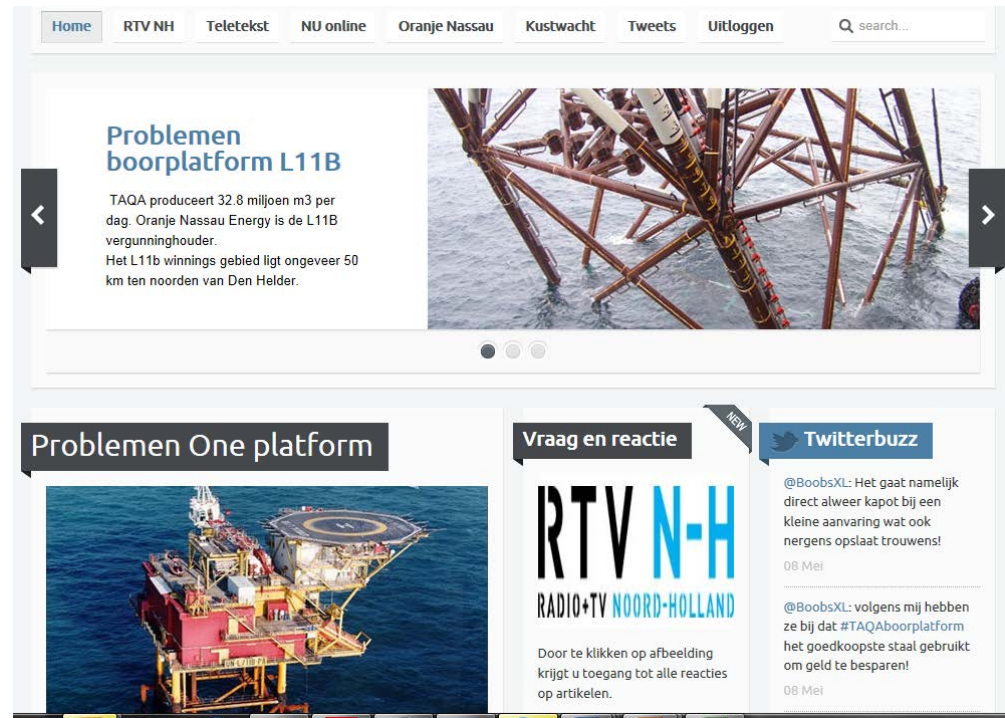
Home RTV NH Teletekst NU online Oranje Nassau Kustwacht Tweets Uitloggen search...

Problemen boorplatform L11B

TAQA produceert 32.8 miljoen m3 per dag. Oranje Nassau Energy is de L11B vergunninghouder.
Het L11b winnings gebied ligt ongeveer 50 km ten noorden van Den Helder.

Problemen One platform

Vraag en reactie

NEW

RTV N-H
RADIO+TV NOORD-HOLLAND

Door te klikken op afbeelding krijgt u toegang tot alle reacties op artikelen.

Twitterbuzz

@BoobsXL: Het gaat namelijk direct alweer kapot bij een kleine aanvaring wat ook nergens opslaat trouwens!
08 Mei

@BoobsXL: volgens mij hebben ze bij dat #TAQAboorplatform het goedkoopste staal gebruikt om geld te besparen!
08 Mei